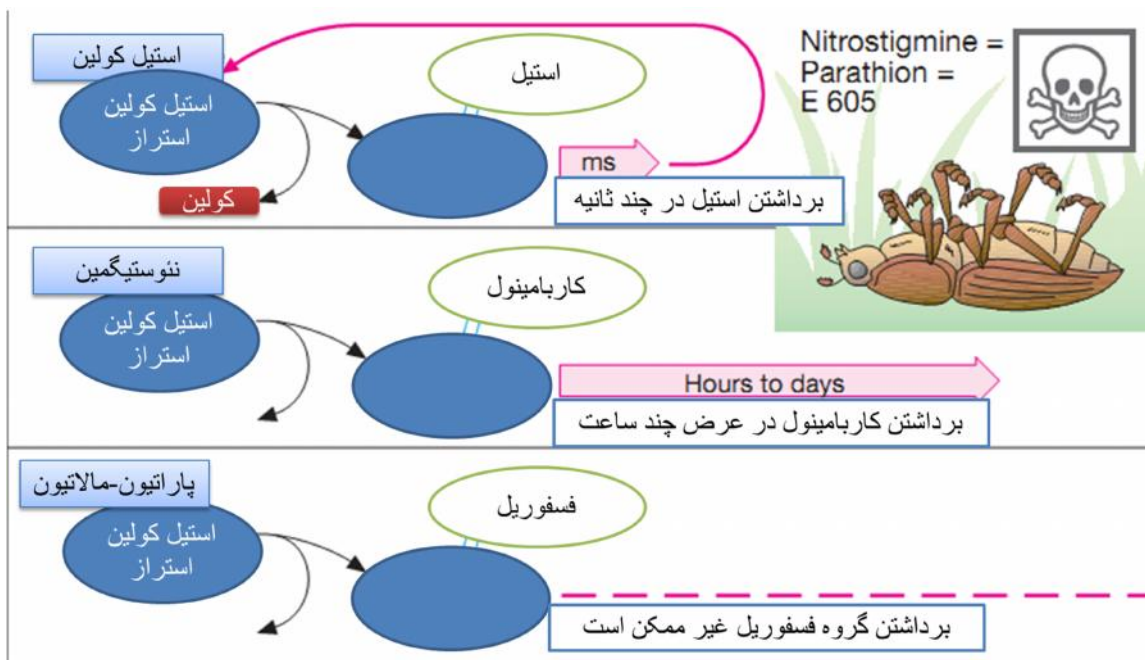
استیل کولین

استیل کولین استراز

استیل

ms

کولین

برداشتن استیل در چند ثانیه

Nitrostigmine = Parathion = E 605

نئوستیگمین

استیل کولین استراز

کاربامینول

Hours to days

برداشتن کاربامینول در عرض چند ساعت

پاراتیون-مالاتیون

استیل کولین استراز

فسفوریل

برداشتن گروه فسفوریل غیر ممکن است